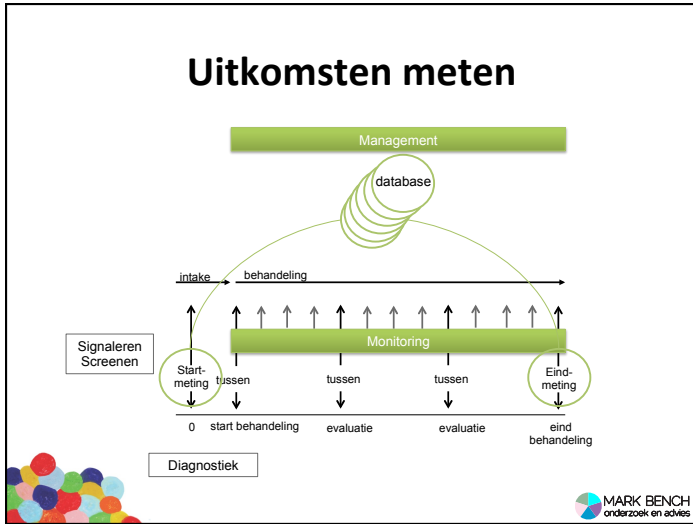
Uitkomsten meten

Management

database

intake

behandeling

Signaleren
Screenen

Monitoring

Start-meting

tussen

tussen

tussen

Eind-meting

0

start behandeling

evaluatie

evaluatie

eind behandeling

Diagnostiek

MARK BENCH
onderzoek en advies